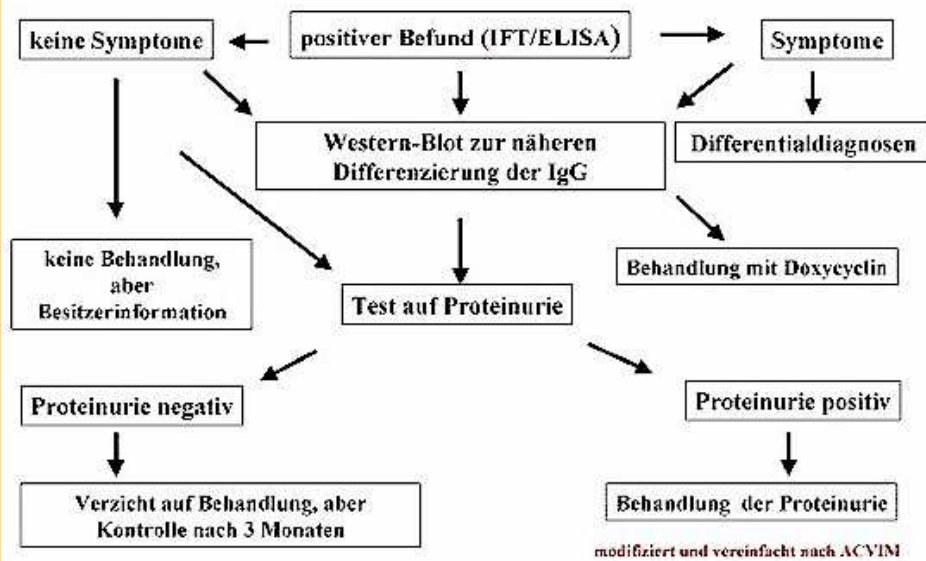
keine Symptome

positiver Befund (IFT/ELISA)

Symptome

Western-Blot zur näheren Differenzierung der IgG

Differentialdiagnosen

keine Behandlung, aber Besitzerinformation

Behandlung mit Doxycyclin

Test auf Proteinurie

Proteinurie negativ

Proteinurie positiv

Verzicht auf Behandlung, aber Kontrolle nach 3 Monaten

Behandlung der Proteinurie

modifiziert und vereinfacht nach ACVIM